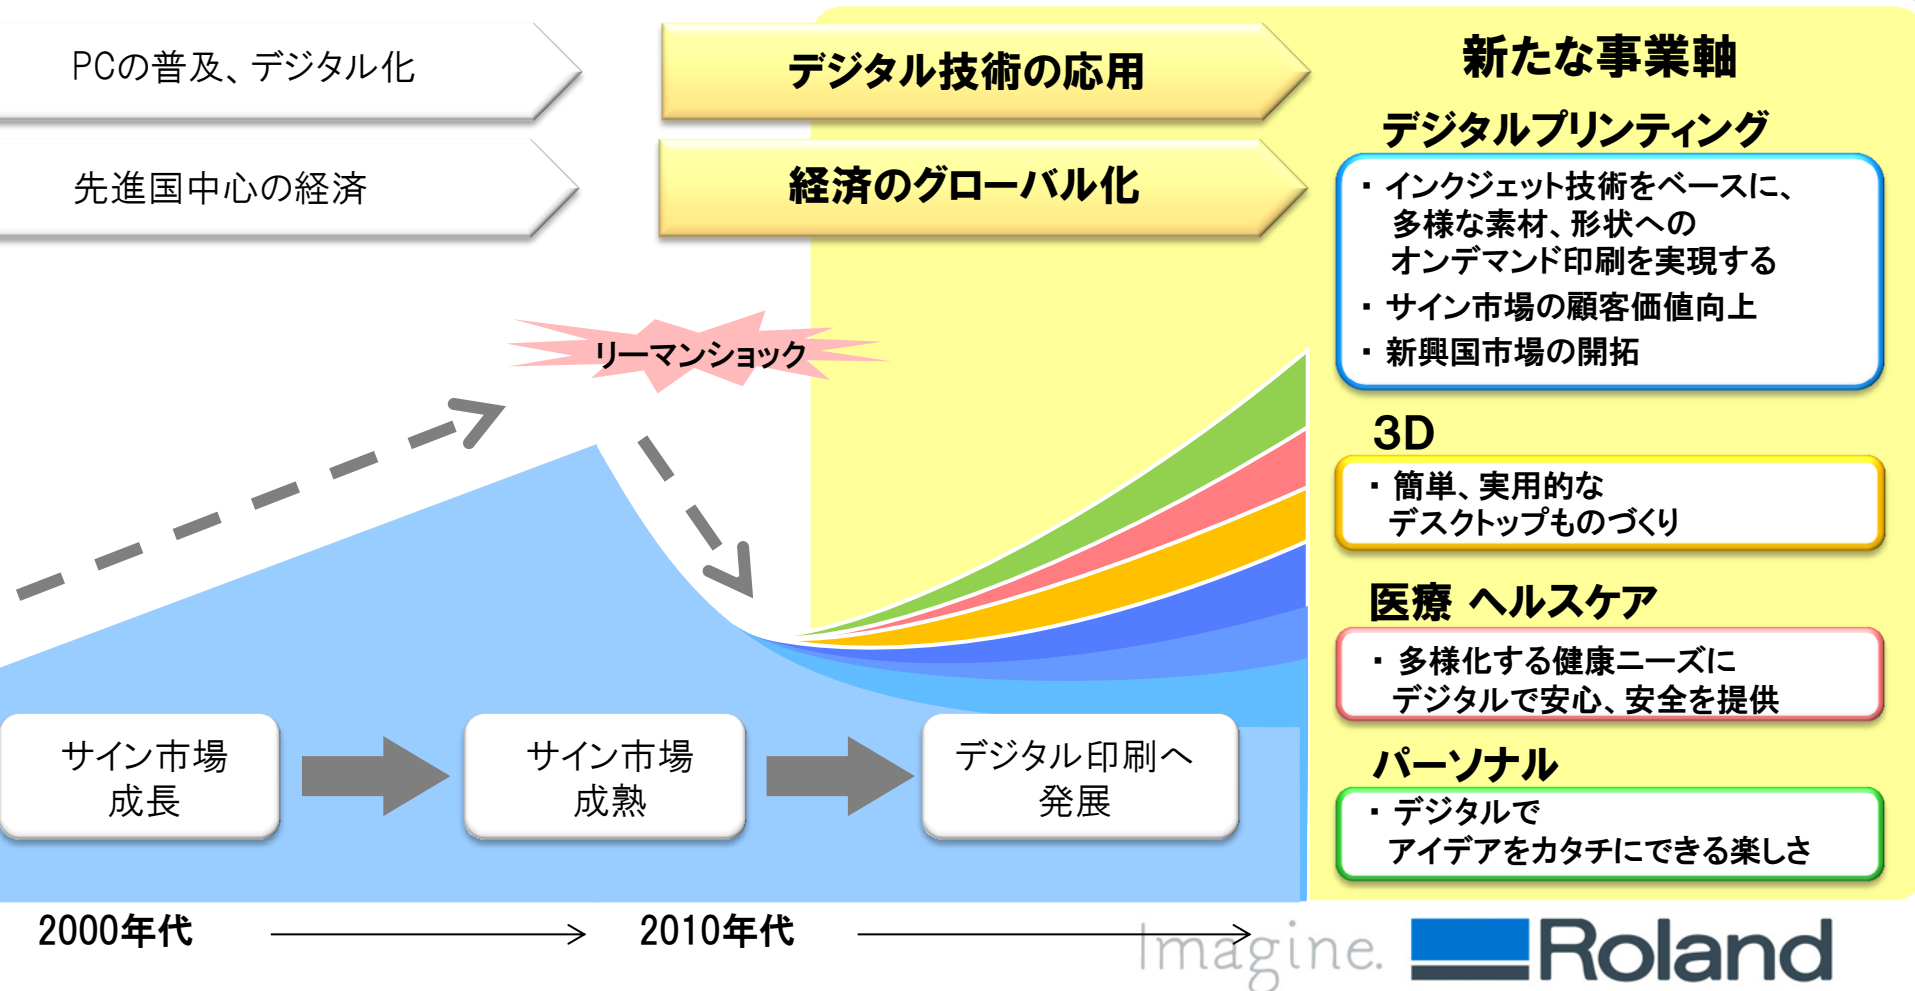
PCの普及、デジタル化

先進国中心の経済

デジタル技術の応用

経済のグローバル化

新たな事業軸

デジタルプリンティング

・インクジェット技術をベースに、多様な素材、形状へのオンデマンド印刷を実現する
・サイン市場の顧客価値向上
・新興国市場の開拓

リーマンショック

3D

・簡単、実用的なデスクトップものづくり

医療 ヘルスケア

・多様化する健康ニーズにデジタルで安心、安全を提供

パーソナル

・デジタルでアイデアをカタチにできる楽しさ

サイン市場
成長

サイン市場
成熟

デジタル印刷へ
発展

2000年代

2010年代

Imagine.

Roland